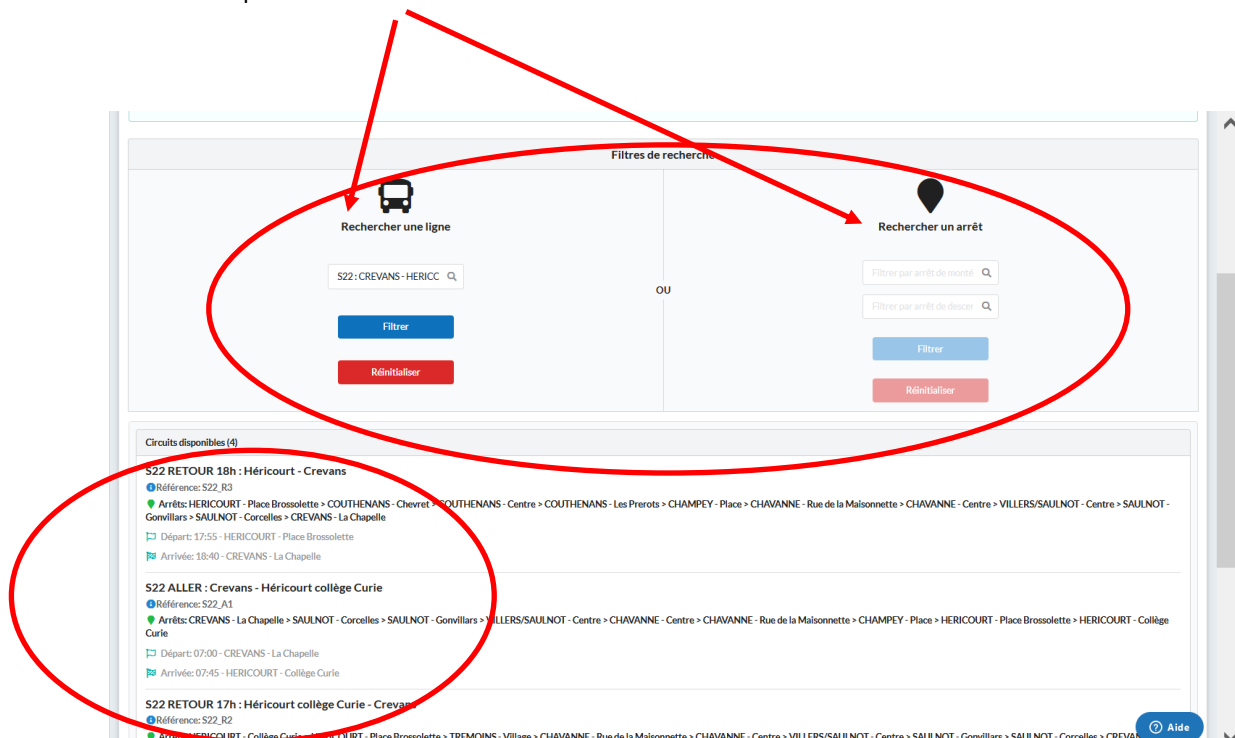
Filtres de recherche

Rechercher une ligne

S22 : CREVANS - HERICC

Filtrer

Réinitialiser

OU

Rechercher un arrêt

Filtrer par arrêt de monté

Filtrer par arrêt de descer

Filtrer

Réinitialiser

Circuits disponibles (4)

S22 RETOUR 18h : Héricourt - Crevans

Référence: S22_R3

Arrêts: HERICOURT - Place Brossolette > COUTHENANS - Chevret > COUTHENANS - Centre > COUTHENANS - Les Prerots > CHAMPEY - Place > CHAVANNE - Rue de la Maisonnette > CHAVANNE - Centre > VILLERS/SAULNOT - Centre > SAULNOT - Gonvillars > SAULNOT - Corcelles > CREVANS - La Chapelle

Départ: 17:55 - HERICOURT - Place Brossolette

Arrivée: 18:40 - CREVANS - La Chapelle

S22 ALLER : Crevans - Héricourt collège Curie

Référence: S22_A1

Arrêts: CREVANS - La Chapelle > SAULNOT - Corcelles > SAULNOT - Gonvillars > VILLERS/SAULNOT - Centre > CHAVANNE - Centre > CHAVANNE - Rue de la Maisonnette > CHAMPEY - Place > HERICOURT - Place Brossolette > HERICOURT - Collège Curie

Départ: 07:00 - CREVANS - La Chapelle

Arrivée: 07:45 - HERICOURT - Collège Curie

S22 RETOUR 17h : Héricourt collège Curie - Crevans

Référence: S22_R2

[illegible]

Aide